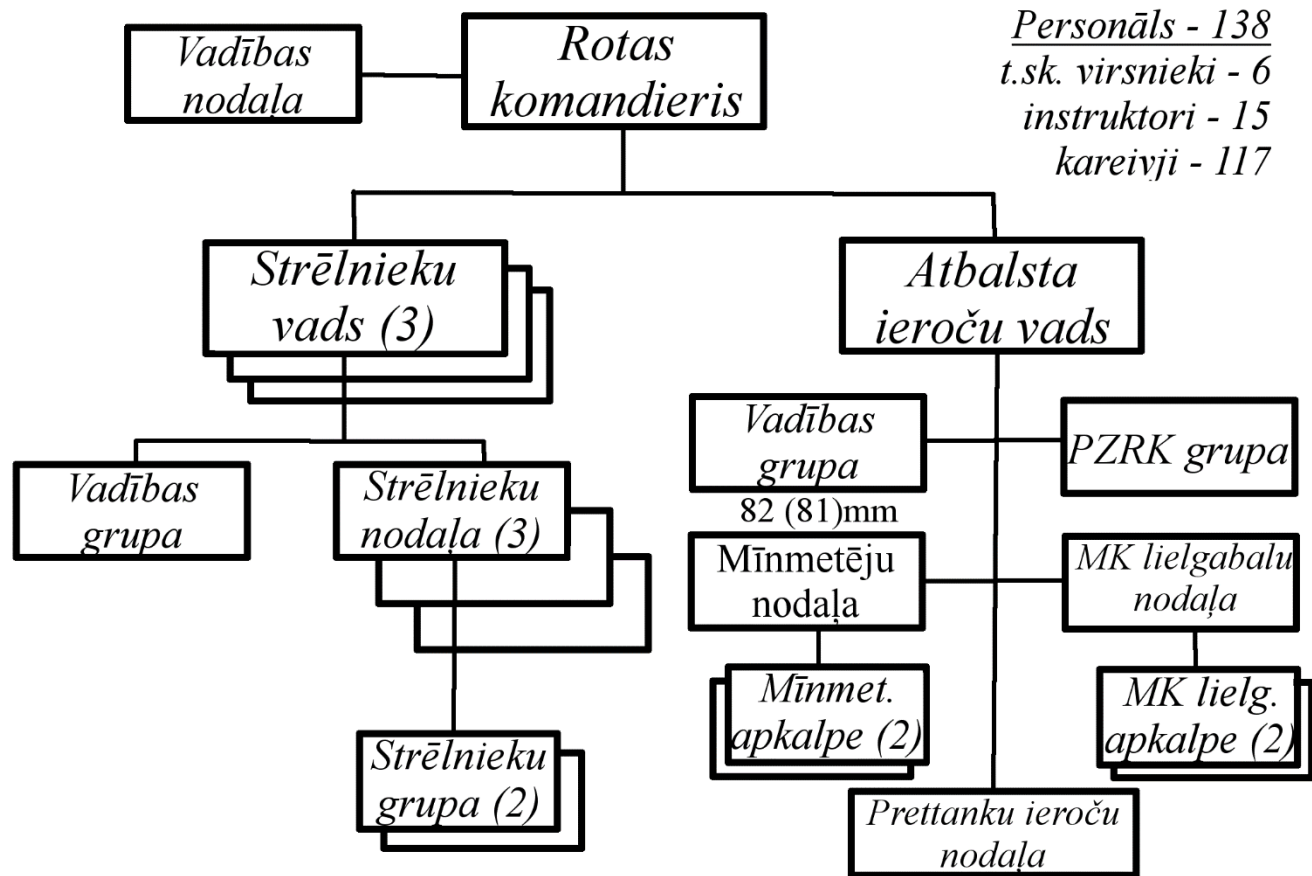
Vadības nodaļa

Rotas komandieris

Personāls - 138
t.sk. virsnieki - 6
instruktori - 15
kareivji - 117

Strēlnieku vads (3)

Atbalsta ieroču vads

Vadības grupa

Strēlnieku nodaļa (3)

Strēlnieku grupa (2)

Vadības grupa

PZRK grupa

82 (81)mm
Mīnmetēju nodaļa

MK lielgabalu nodaļa

Mīnmet. apkalpe (2)

MK lielg. apkalpe (2)

Prettanku ieroču nodaļa